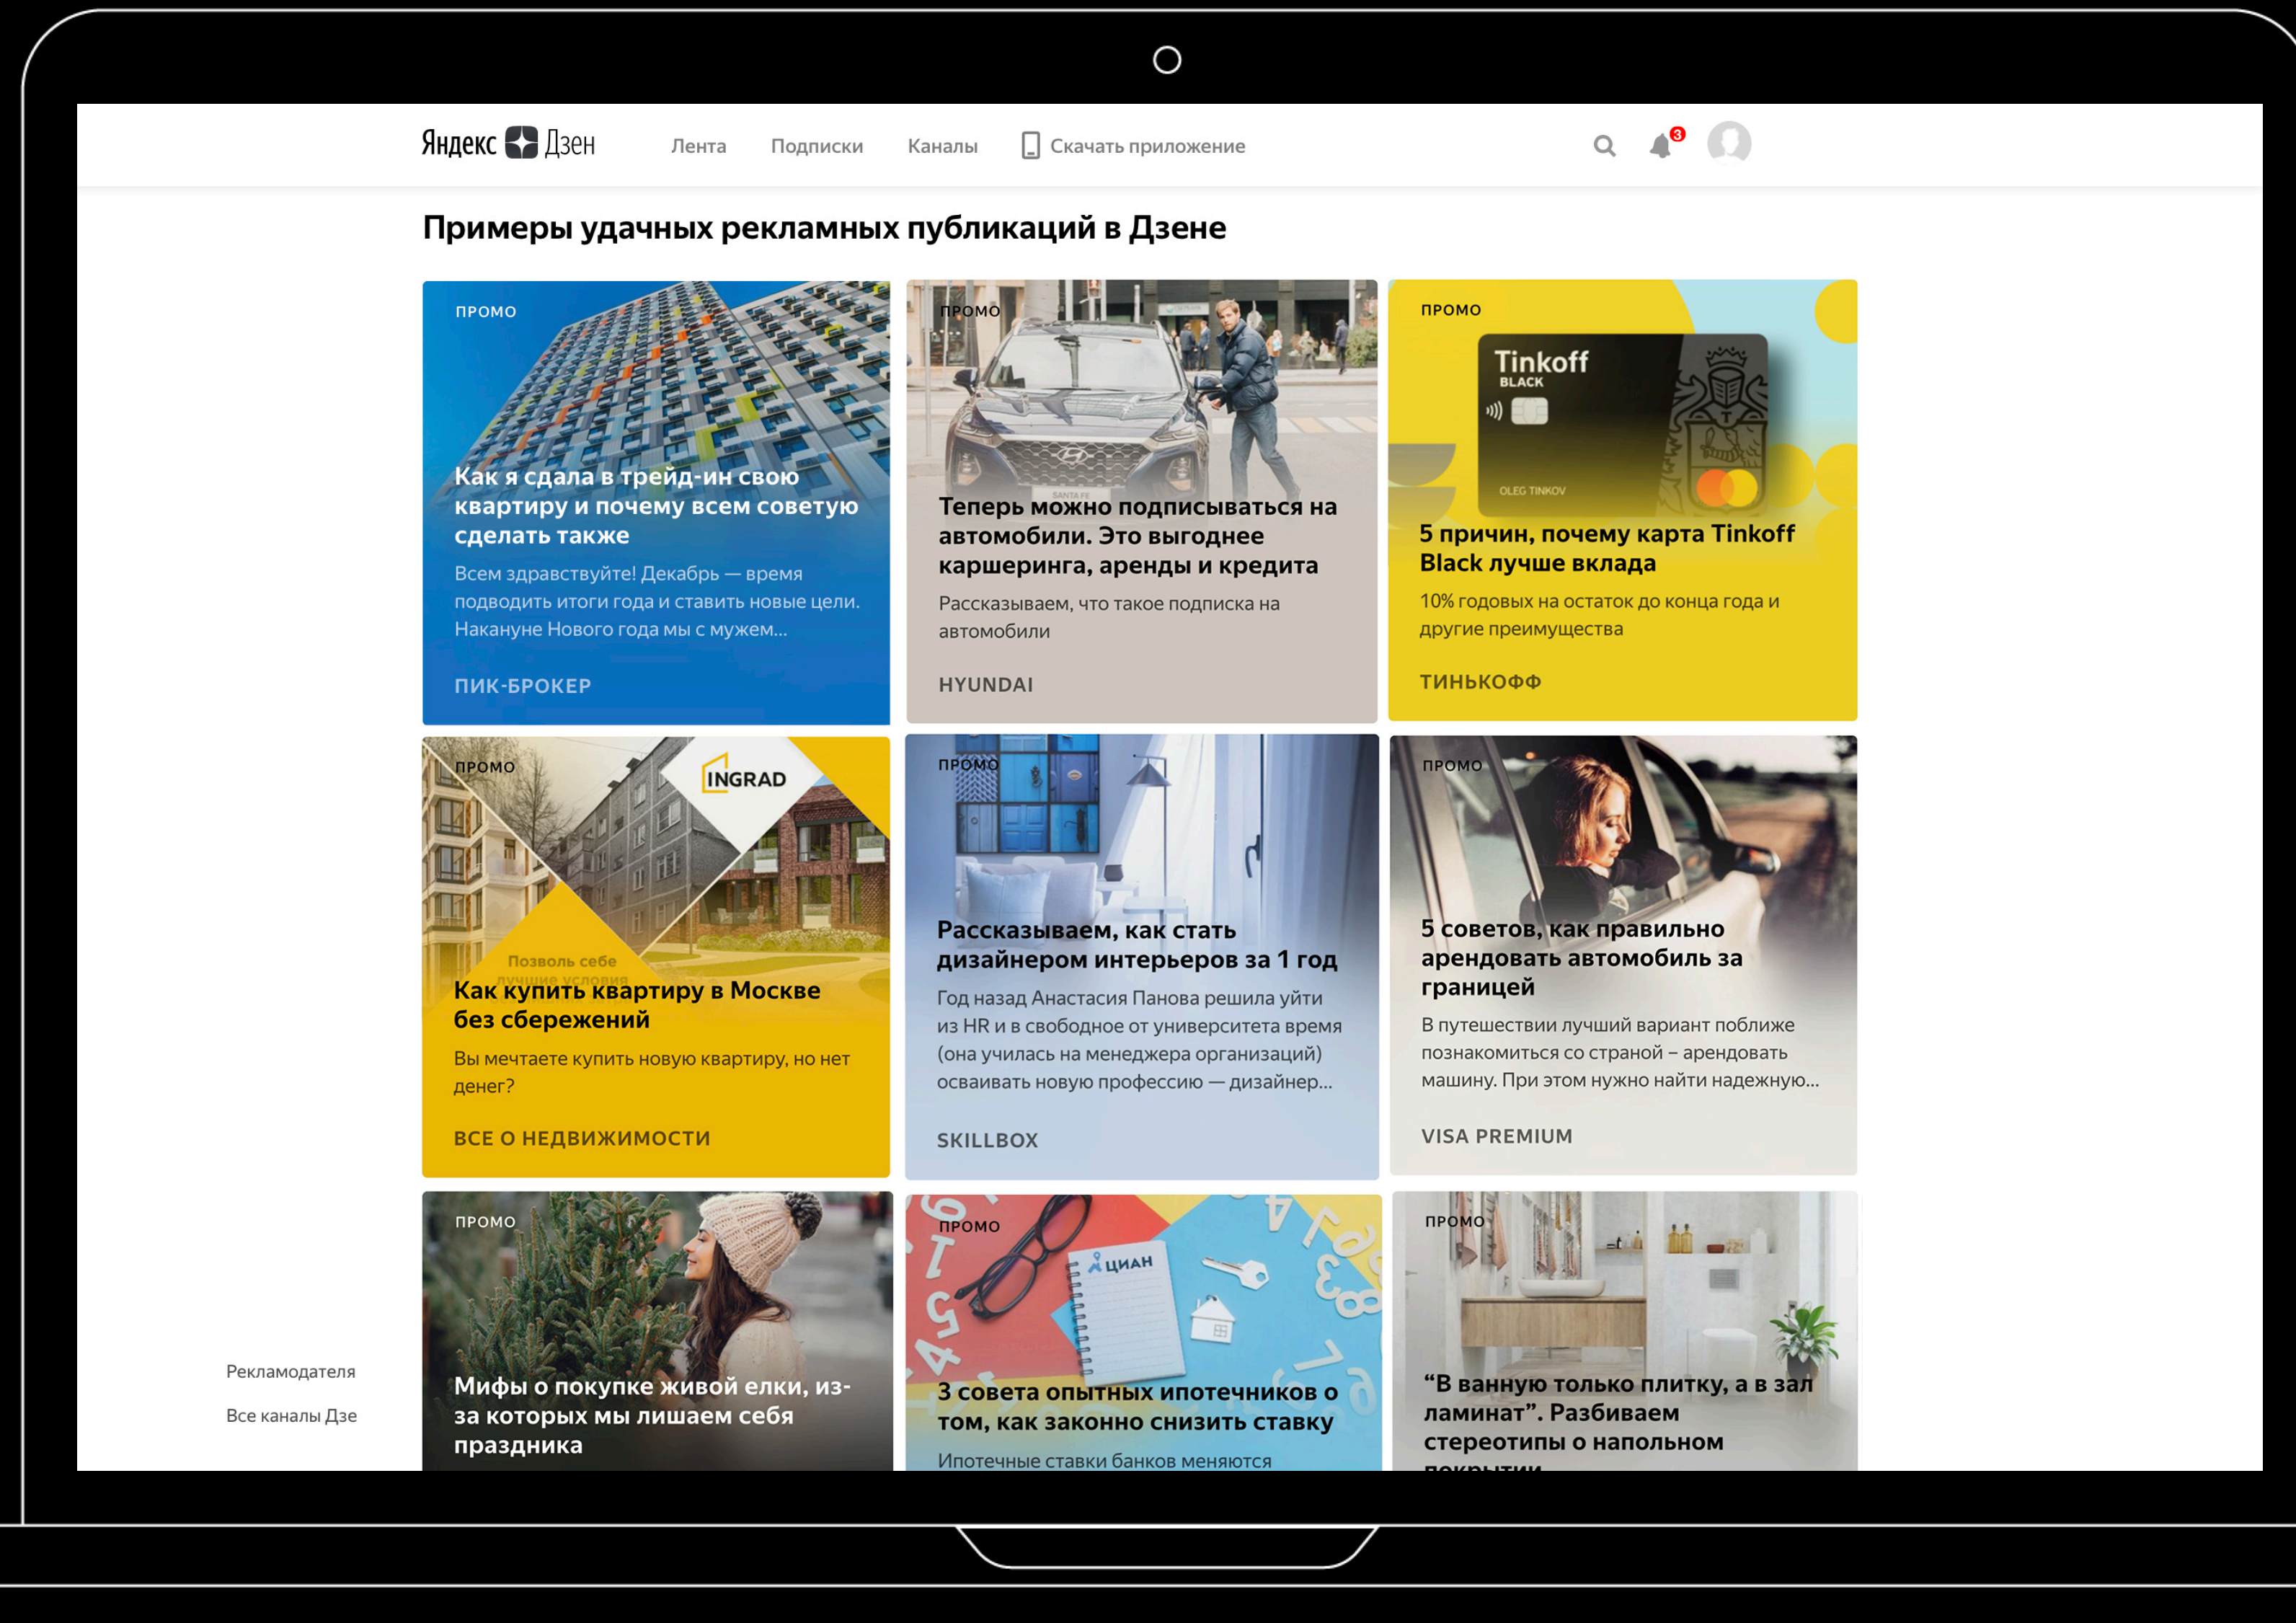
Яндекс Дзен

Лента Подписки Каналы Скачать приложение

3

Примеры удачных рекламных публикаций в Дзене

ПРОМО

Как я сдала в трейд-ин свою квартиру и почему всем советую сделать также

Всем здравствуйте! Декабрь — время подводить итоги года и ставить новые цели. Накануне Нового года мы с мужем...

ПИК-БРОКЕР

ПРОМО

Теперь можно подписываться на автомобили. Это выгоднее каршеринга, аренды и кредита

Рассказываем, что такое подписка на автомобили

HYUNDAI

ПРОМО

Tinkoff BLACK

OLEG TINKOV

5 причин, почему карта Tinkoff Black лучше вклада

10% годовых на остаток до конца года и другие преимущества

ТИНЬКОФФ

ПРОМО

INGRAD

Позволь себе лучшие условия

Как купить квартиру в Москве без сбережений

Вы мечтаете купить новую квартиру, но нет денег?

ВСЕ О НЕДВИЖИМОСТИ

ПРОМО

Рассказываем, как стать дизайнером интерьеров за 1 год

Год назад Анастасия Панова решила уйти из HR и в свободное от университета время (она училась на менеджера организаций) осваивать новую профессию — дизайнер...

SKILLBOX

ПРОМО

5 советов, как правильно арендовать автомобиль за границей

В путешествии лучший вариант поближе познакомиться со страной – арендовать машину. При этом нужно найти надежную...

VISA PREMIUM

Рекламодателя

Все каналы Дзе

ПРОМО

Мифы о покупке живой елки, из-за которых мы лишаем себя праздника

ПРОМО

ЦИАН

3 совета опытных ипотечников о том, как законно снизить ставку

Ипотечные ставки банков меняются

ПРОМО

“В ванную только плитку, а в зал ламинат”. Разбиваем стереотипы о напольном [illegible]